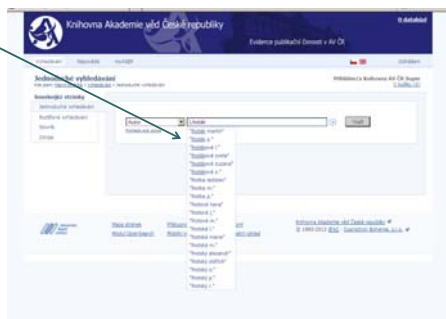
Knihovna Akademie věd České republiky

Evidence publikační činnosti v AV ČR

Jednoduché vyhledávání

Související stránky

Jednoduché vyhledávání

Rozšířené vyhledávání

Slovník

Zdroje

Autor

Hledat

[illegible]

Knihovna Akademie věd České republiky
© 1993-2012 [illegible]